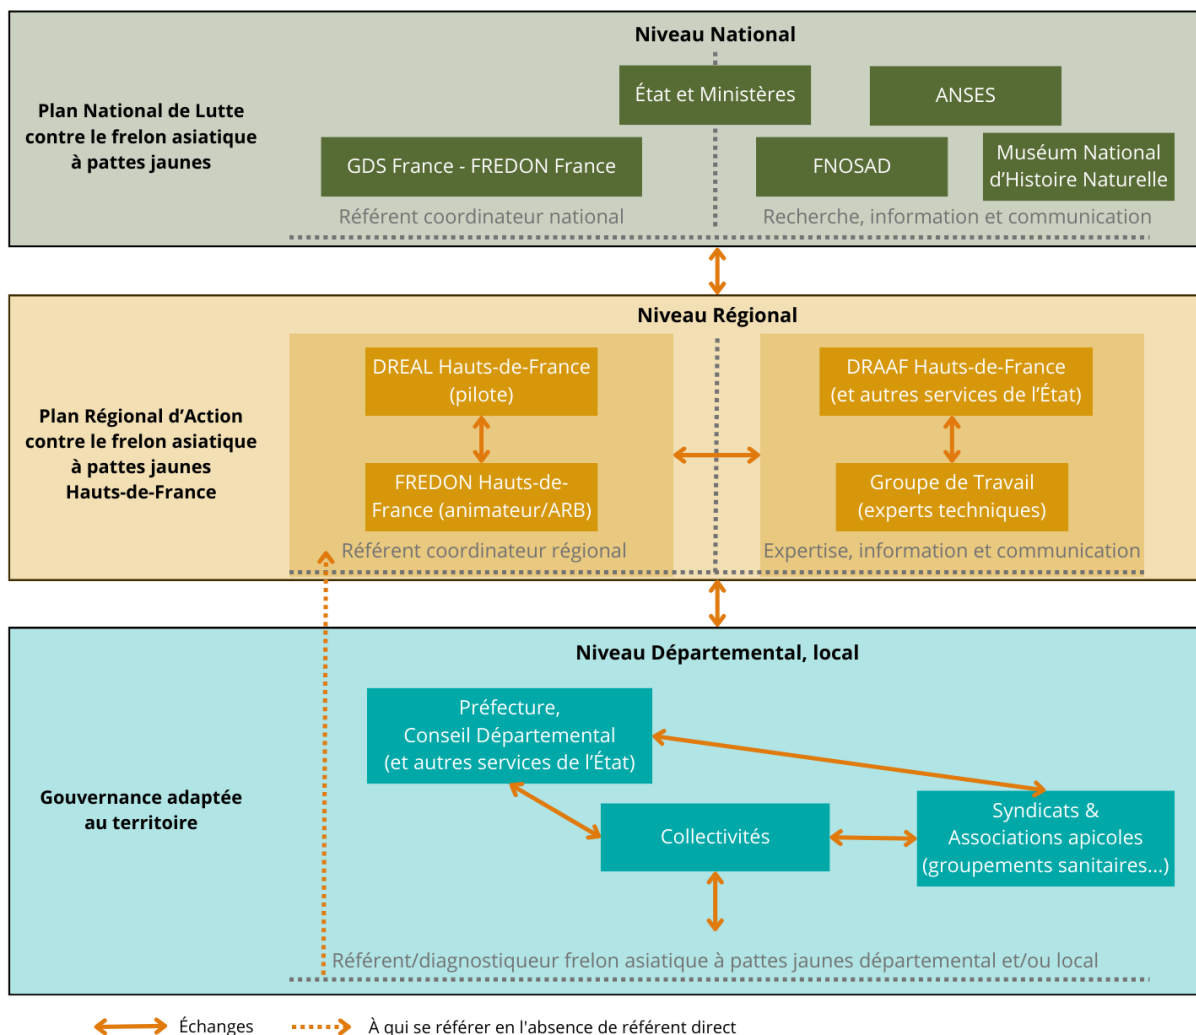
Plan National de Lutte contre le frelon asiatique à pattes jaunes

Niveau National

État et Ministères

ANSES

GDS France - FREDON France

FNOSAD

Muséum National d'Histoire Naturelle

Référent coordinateur national

Recherche, information et communication

Plan Régional d'Action contre le frelon asiatique à pattes jaunes Hauts-de-France

Niveau Régional

DREAL Hauts-de-France (pilote)

FREDON Hauts-de-France (animateur/ARB)

Référent coordinateur régional

DRAAF Hauts-de-France (et autres services de l'État)

Groupe de Travail (experts techniques)

Expertise, information et communication

Gouvernance adaptée au territoire

Niveau Départemental, local

Préfecture, Conseil Départemental (et autres services de l'État)

Collectivités

Syndicats & Associations apicoles (groupements sanitaires...)

Référent/diagnostiqueur frelon asiatique à pattes jaunes départemental et/ou local

Échanges

À qui se référer en l'absence de référent direct